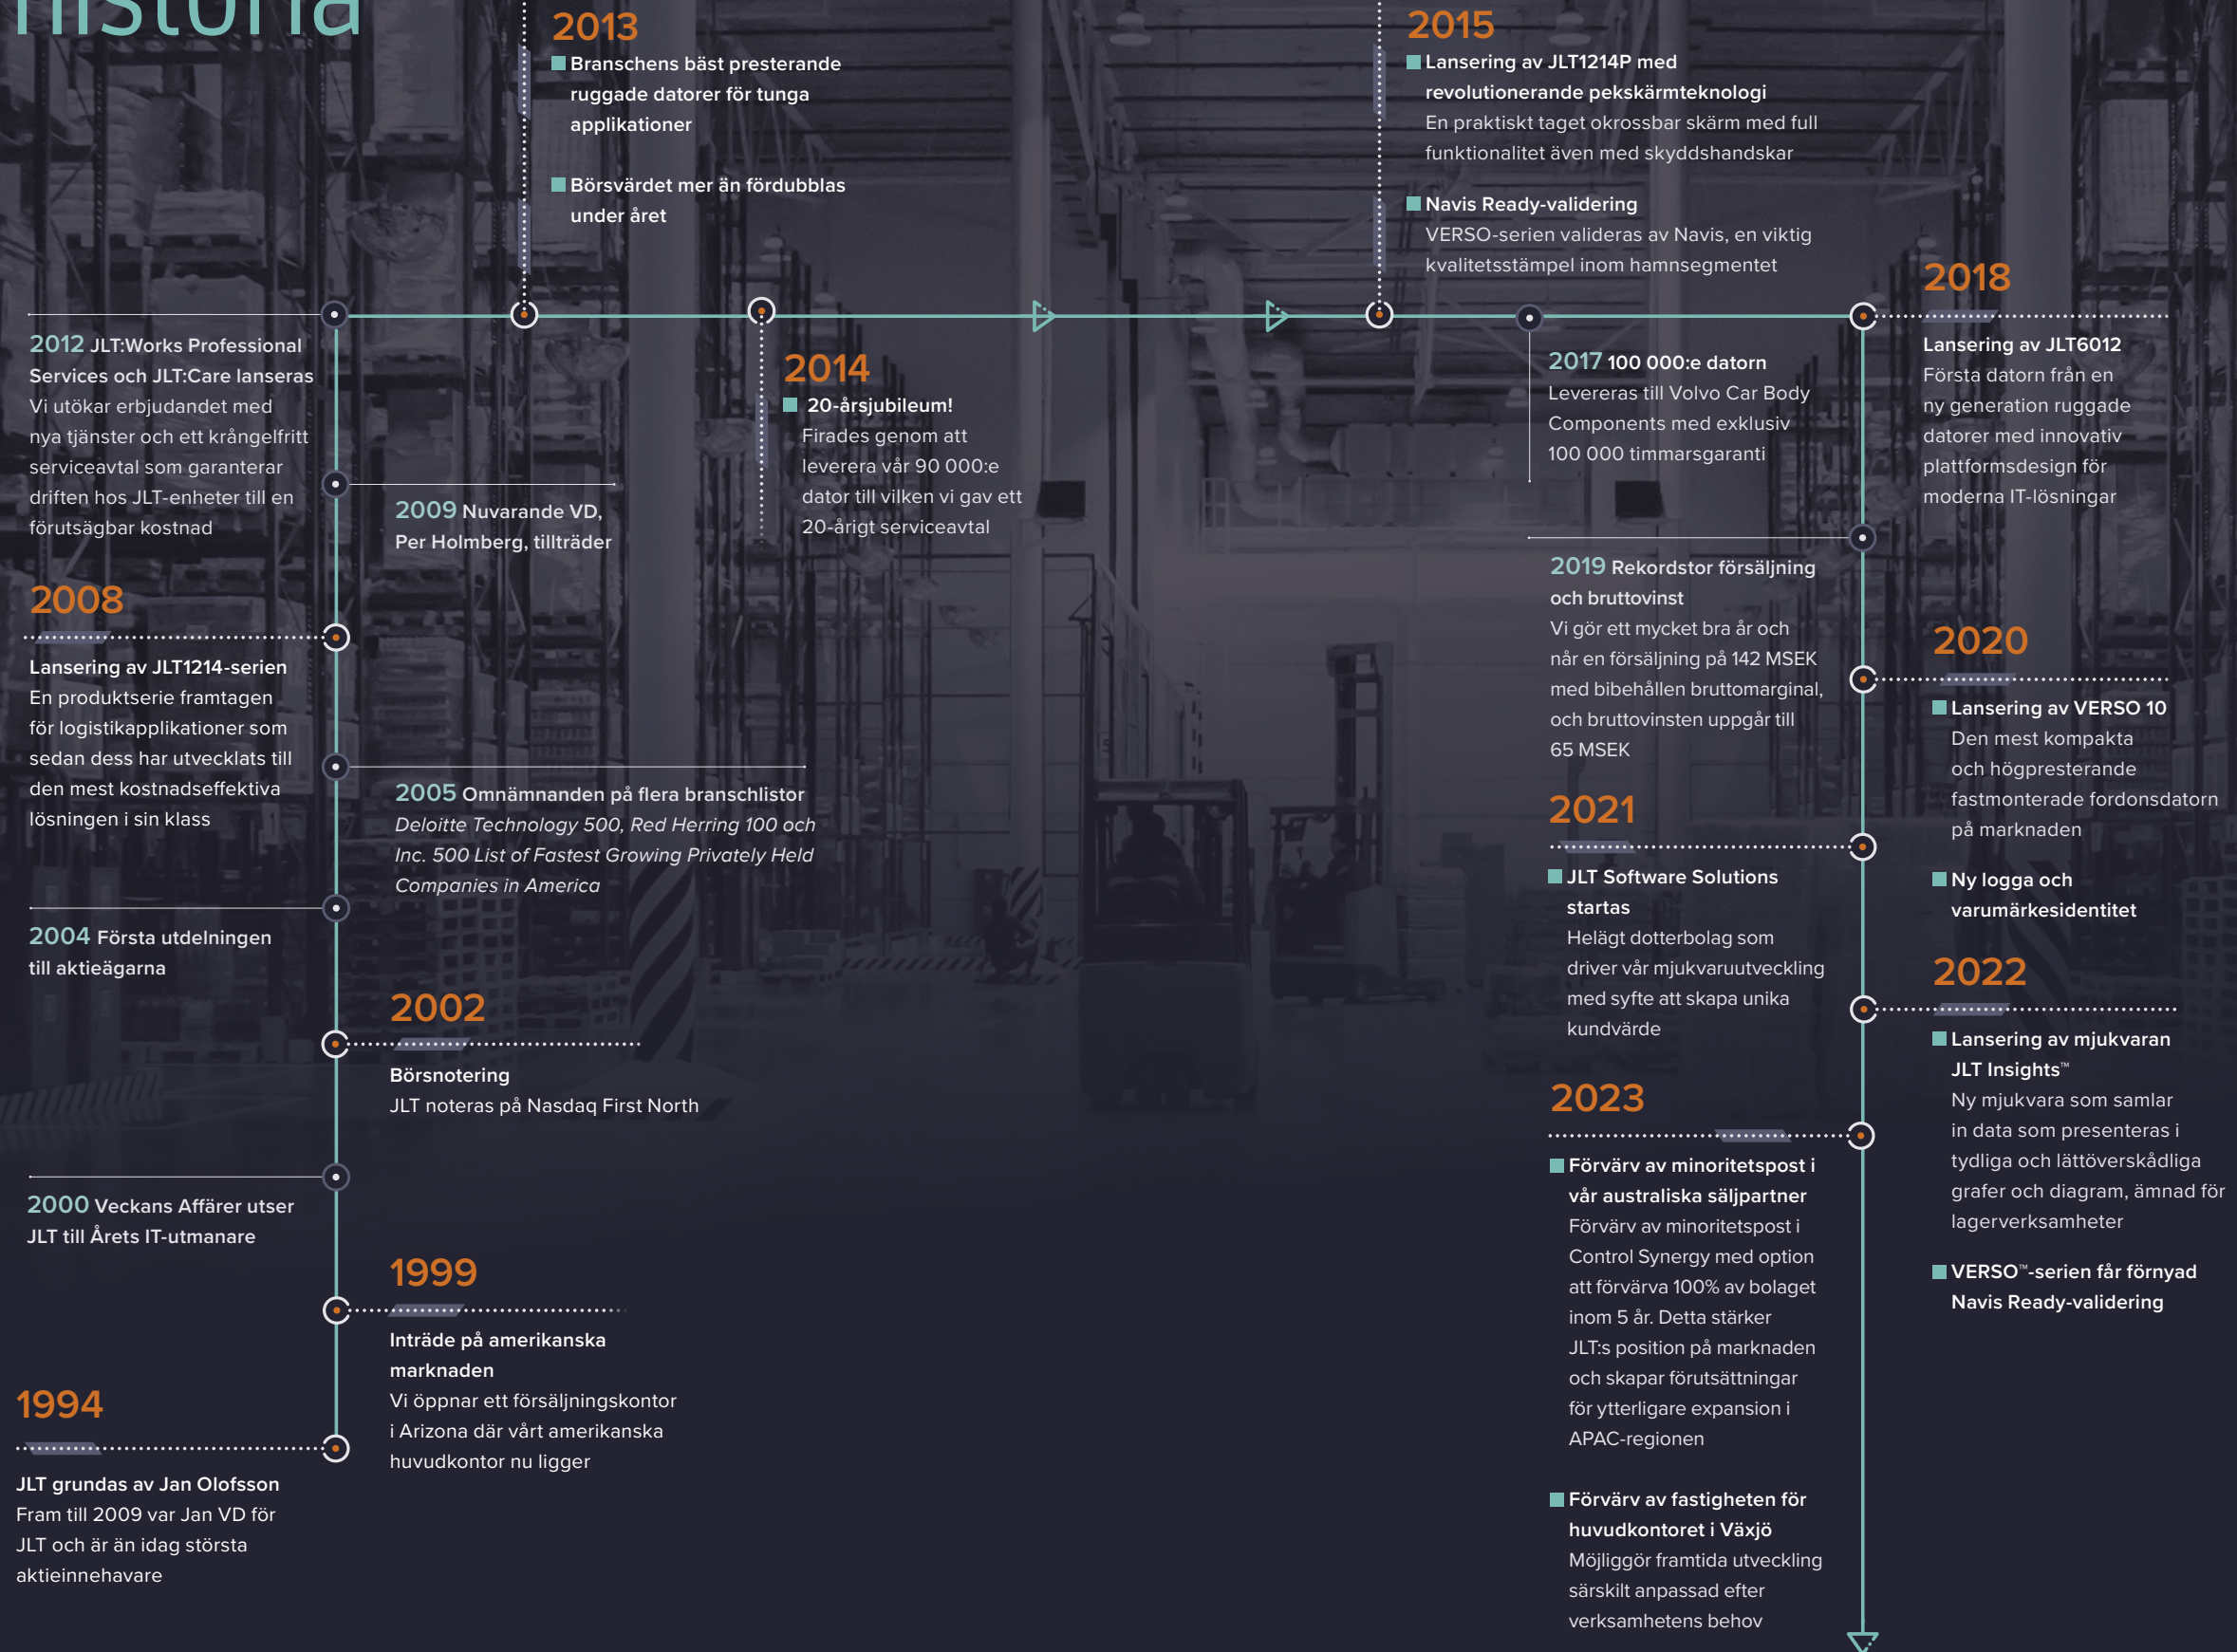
historia

2013
Branschens bäst presterande ruggade datorer för tunga applikationer

Börsvärdet mer än fördubblas under året

2015
Lansering av JLT1214P med revolutionerande pekskärmteknologi
En praktiskt taget okrossbar skärm med full funktionalitet även med skyddshandskar

Navis Ready-validering
VERSO-serien valideras av Navis, en viktig kvalitetsstämpel inom hamnsegmentet

2012 JLT:Works Professional Services och JLT:Care lanseras
Vi utökar erbjudandet med nya tjänster och ett krångelfritt serviceavtal som garanterar driften hos JLT-enheter till en förutsägbar kostnad

2014
20-årsjubileum!
Firades genom att leverera vår 90 000:e dator till vilken vi gav ett 20-årigt serviceavtal

2017 100 000:e datorn
Levereras till Volvo Car Body Components med exklusiv 100 000 timmarsgaranti

2018
Lansering av JLT6012
Första datorn från en ny generation ruggade datorer med innovativ plattformsdesign för moderna IT-lösningar

2009 Nuvarande VD, Per Holmberg, tillträder

2008
Lansering av JLT1214-serien
En produktserie framtagen för logistikapplikationer som sedan dess har utvecklats till den mest kostnadseffektiva lösningen i sin klass

2019 Rekordstor försäljning och bruttovinst
Vi gör ett mycket bra år och når en försäljning på 142 MSEK med bibehållen bruttomarginal, och bruttovinsten uppgår till 65 MSEK

2020
Lansering av VERSO 10
Den mest kompakta och högpresterande fastmonterade fordonsdatorn på marknaden

Ny logga och varumärkesidentitet

2005 Omnämnanden på flera branschlistor
Deloitte Technology 500, Red Herring 100 och Inc. 500 List of Fastest Growing Privately Held Companies in America

2021
JLT Software Solutions startas
Helägt dotterbolag som driver vår mjukvaruutveckling med syfte att skapa unika kundvärde

2004 Första utdelningen till aktieägarna

2002
Börsnotering
JLT noteras på Nasdaq First North

2022
Lansering av mjukvaran JLT Insights™
Ny mjukvara som samlar in data som presenteras i tydliga och lättöverskådliga grafer och diagram, ämnad för lagerverksamheter

VERSO™-serien får förnyad Navis Ready-validering

2023
Förvärv av minoritetspost i vår australiska säljpartner
Förvärv av minoritetspost i Control Synergy med option att förvärva 100% av bolaget inom 5 år. Detta stärker JLT:s position på marknaden och skapar förutsättningar för ytterligare expansion i APAC-regionen

Förvärv av fastigheten för huvudkontoret i Växjö
Möjliggör framtida utveckling särskilt anpassad efter verksamhetens behov

2000 Veckans Affärer utser JLT till Årets IT-utmanare

1999
Inträde på amerikanska marknaden
Vi öppnar ett försäljningskontor i Arizona där vårt amerikanska huvudkontor nu ligger

1994
JLT grundas av Jan Olofsson
Fram till 2009 var Jan VD för JLT och är än idag största aktieinnehavare